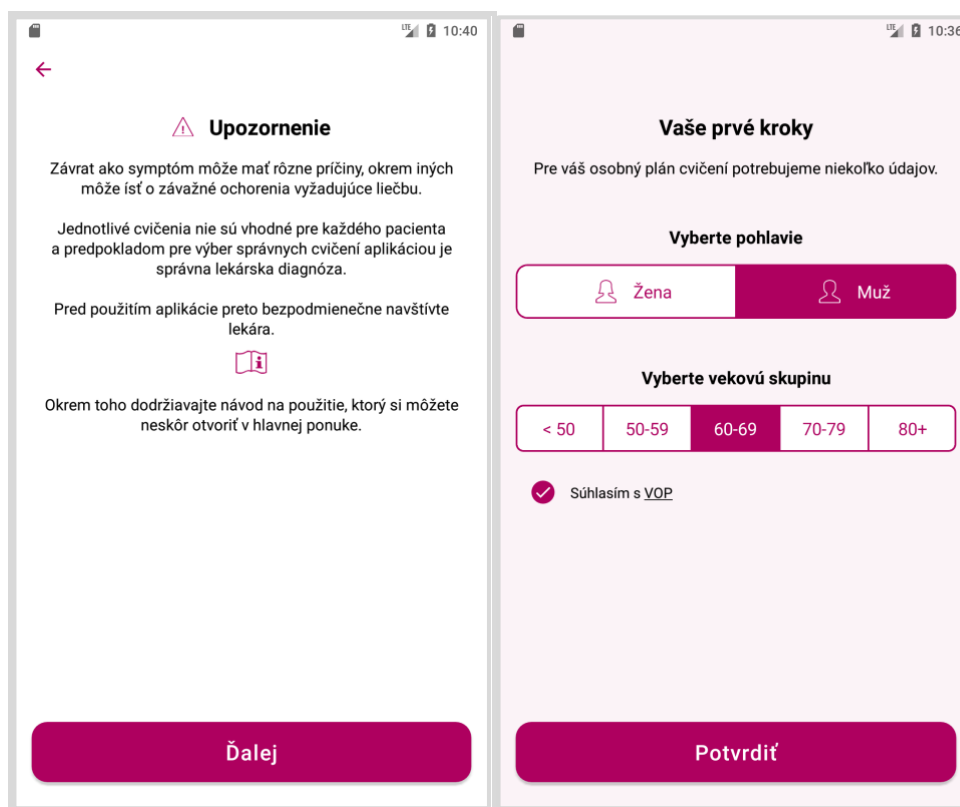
LTE 10:40

Upozornenie

Závrat ako symptóm môže mať rôzne príčiny, okrem iných môže ísť o závažné ochorenia vyžadujúce liečbu.

Jednotlivé cvičenia nie sú vhodné pre každého pacienta a predpokladom pre výber správnych cvičení aplikáciou je správna lekárska diagnóza.

Pred použitím aplikácie preto bezpodmienečne navštívte lekára.

Okrem toho dodržiavajte návod na použitie, ktorý si môžete neskôr otvoriť v hlavnej ponuke.

Ďalej

LTE 10:36

Vaše prvé kroky

Pre váš osobný plán cvičení potrebujeme niekoľko údajov.

Vyberte pohlavie

Žena

Muž

Vyberte vekovú skupinu

| < 50 | 50-59 | 60-69 | 70-79 | 80+ |
|---|---|---|---|---|

Súhlasím s VOP

Potvrdiť